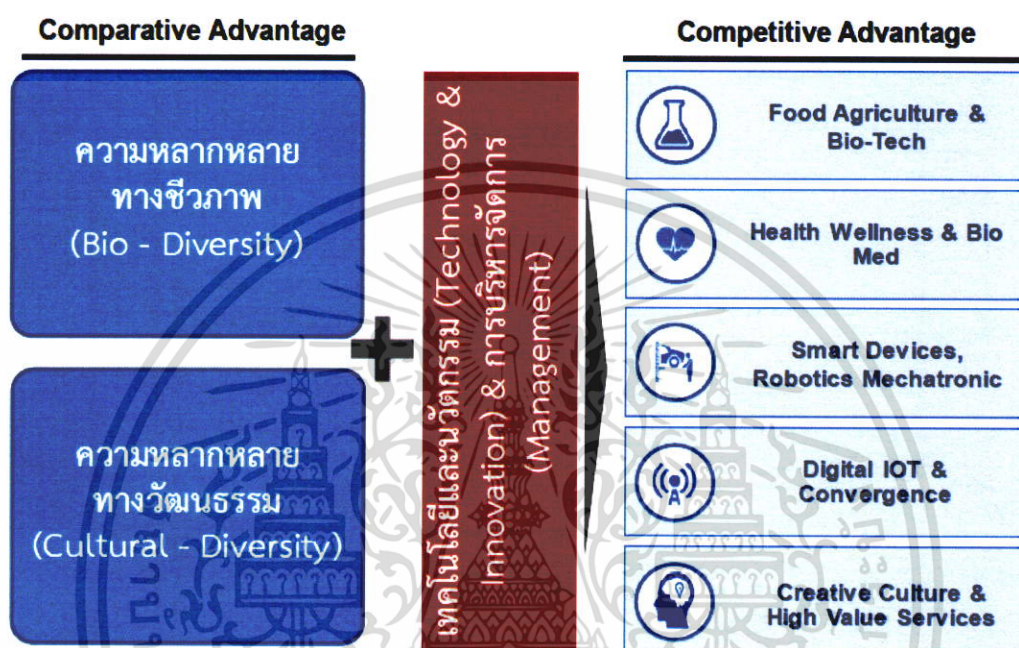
Comparative Advantage

ความหลากหลายทางชีวภาพ
(Bio - Diversity)

ความหลากหลายทางวัฒนธรรม
(Cultural - Diversity)

เทคโนโลยีและนวัตกรรม (Technology & Innovation) & การบริหารจัดการ (Management)

Competitive Advantage

Food Agriculture & Bio-Tech

Health Wellness & Bio Med

Smart Devices, Robotics Mechatronic

Digital IOT & Convergence

Creative Culture & High Value Services